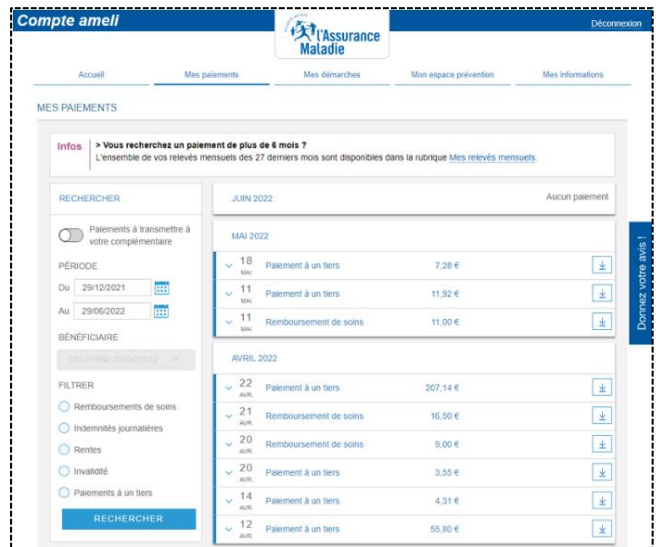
Compte ameli

L'Assurance Maladie

Déconnexion

Accueil | Mes paiements | Mes démarches | Mon espace prévention | Mes informations

MES PAIEMENTS

Infos | > Vous recherchez un paiement de plus de 6 mois ?
L'ensemble de vos relevés mensuels des 27 derniers mois sont disponibles dans la rubrique Mes relevés mensuels.

RECHERCHER

Paiements à transmettre à votre complémentaire

PÉRIODE

Du 29/12/2021

Au 29/06/2022

BÉNÉFICIAIRE

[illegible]

FILTRER

Remboursements de soins

Indemnités journalières

Rentes

Invalidité

Paiements à un tiers

RECHERCHER

JUIN 2022

Aucun paiement

MAI 2022

| | | |
|---|---|---|
| 18 MAI | Paiement à un tiers | 7,28 € |
| 11 MAI | Paiement à un tiers | 11,92 € |
| 11 MAI | Remboursement de soins | 11,00 € |

AVRIL 2022

| | | |
|---|---|---|
| 22 AVR. | Paiement à un tiers | 207,14 € |
| 21 AVR. | Remboursement de soins | 16,50 € |
| 20 AVR. | Remboursement de soins | 9,00 € |
| 20 AVR. | Paiement à un tiers | 3,55 € |
| 14 AVR. | Paiement à un tiers | 4,31 € |
| 12 AVR. | Paiement à un tiers | 55,80 € |

Donnez votre avis !